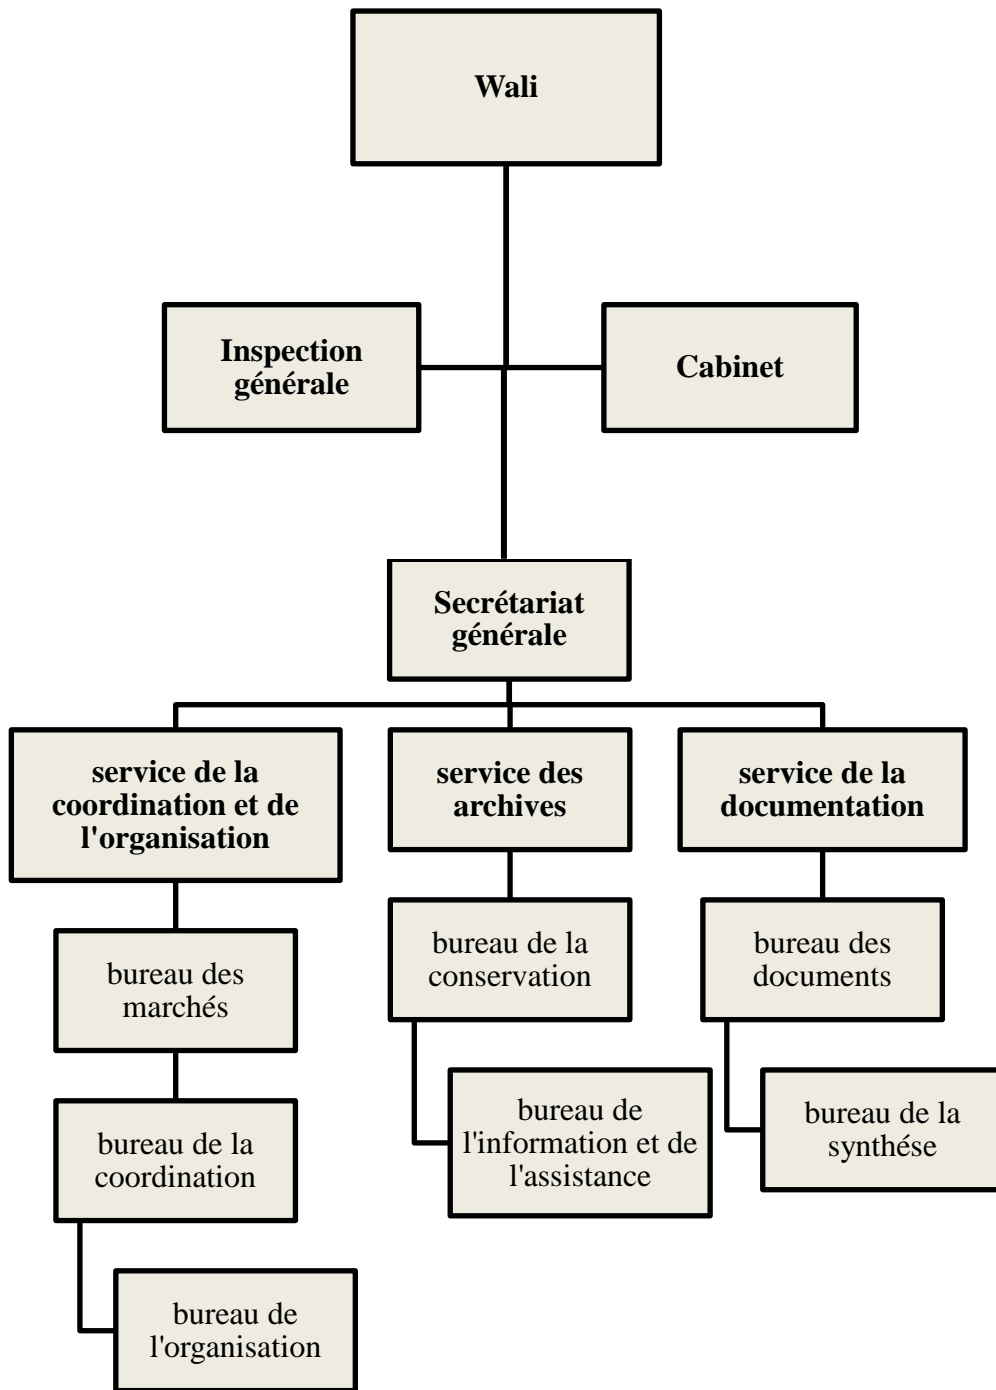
Wali

Inspection générale

Cabinet

Secrétariat générale

service de la coordination et de l'organisation

service des archives

service de la documentation

bureau des marchés

bureau de la coordination

bureau de l'organisation

bureau de la conservation

bureau de l'information et de l'assistance

bureau des documents

bureau de la synthése